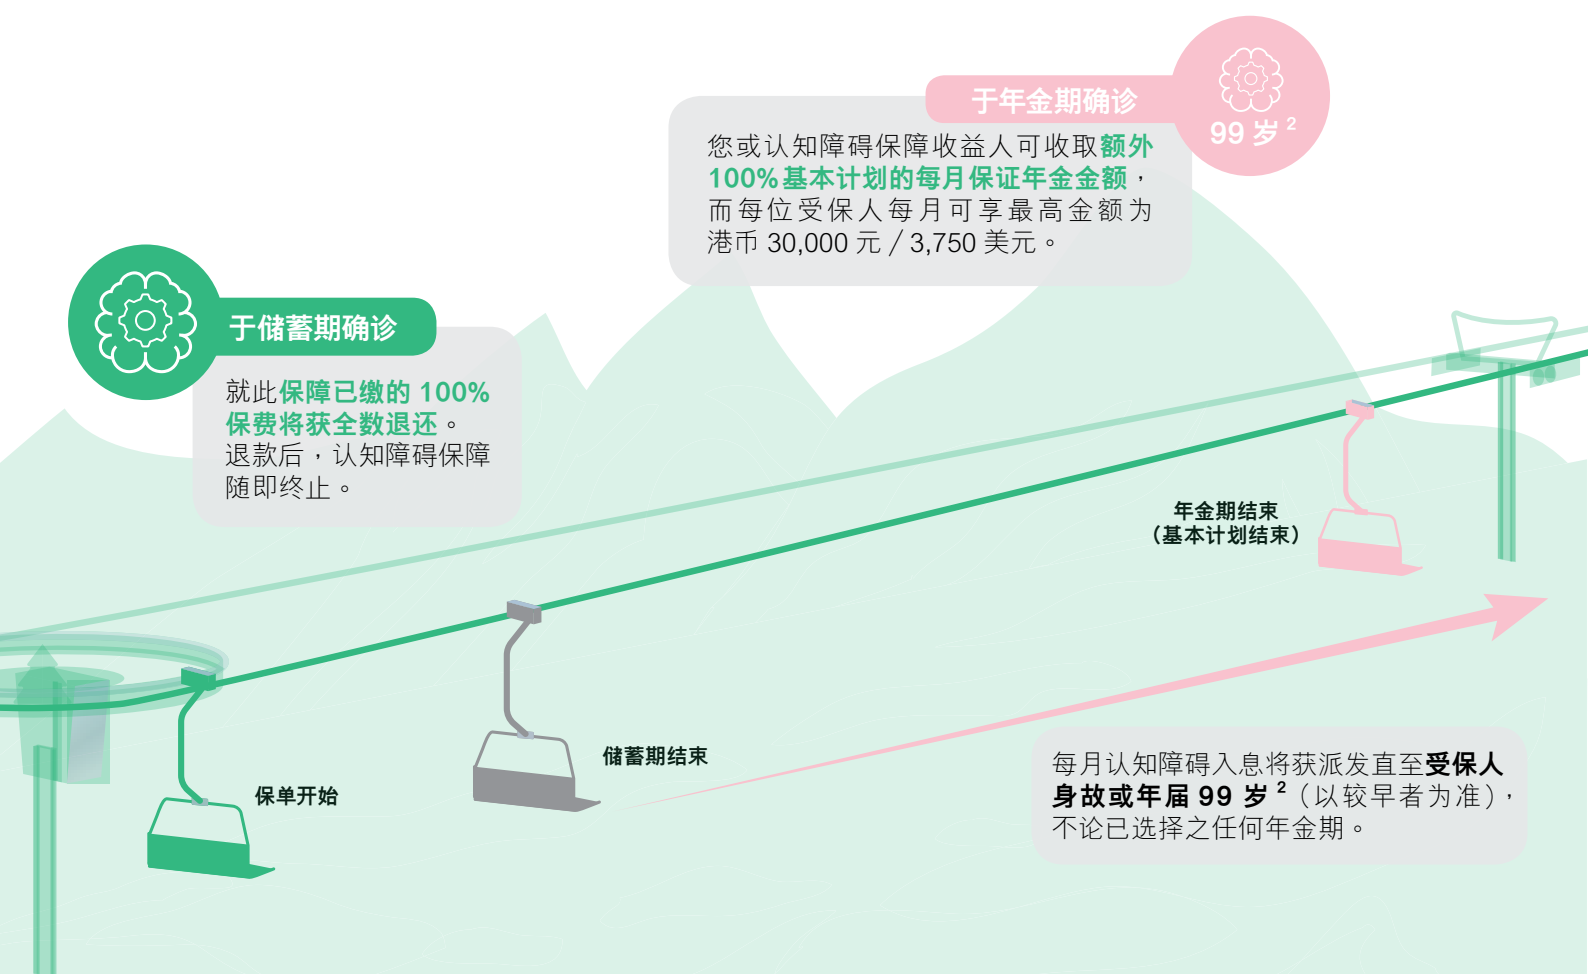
于年金期确诊

99 岁 $^{2}$

您或认知障碍保障收益人可收取额外100% 基本计划的每月保证年金金额，而每位受保人每月可享最高金额为港币 30,000 元 / 3,750 美元。

于储蓄期确诊

就此保障已缴的 100% 保费将获全数退还。退款后，认知障碍保障随即终止。

年金期结束
（基本计划结束）

储蓄期结束

保单开始

每月认知障碍入息将获派发直至受保人身故或年届 99 岁 $^{2}$（以较早者为准），不论已选择之任何年金期。